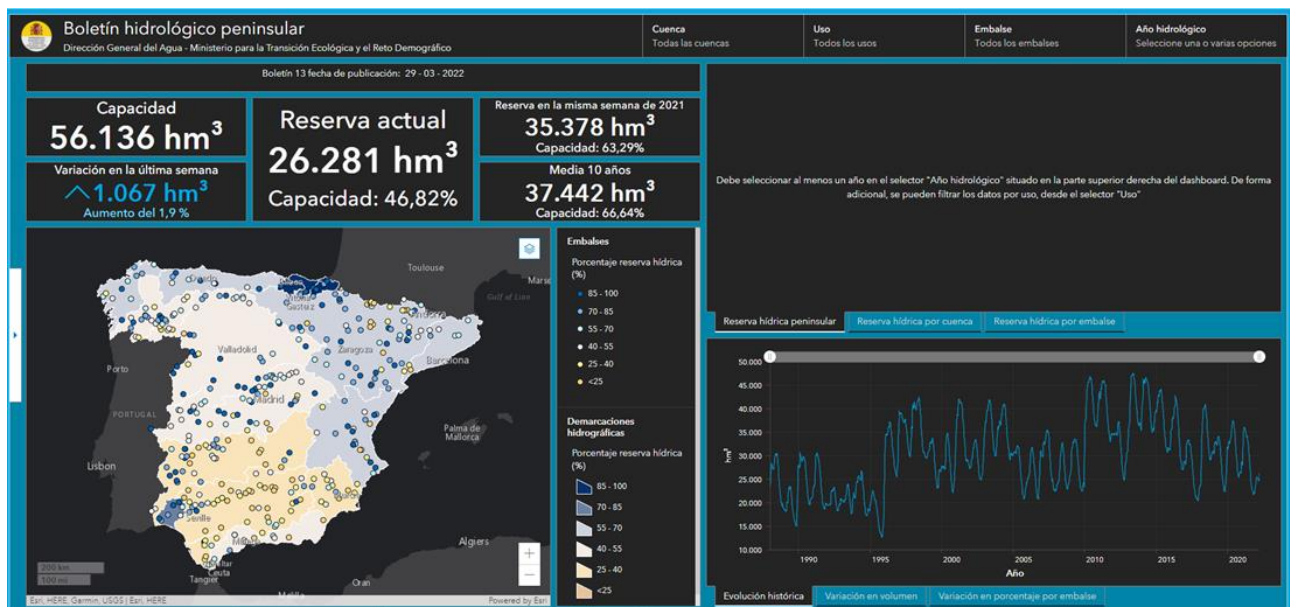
Boletín hidrológico peninsular
Dirección General del Agua - Ministerio para la Transición Ecológica y el Reto Demográfico

Cuenca
Todas las cuencas

Uso
Todos los usos

Embalse
Todos los embalses

Año hidrológico
Seleccione una o varias opciones

Boletín 13 fecha de publicación: 29 - 03 - 2022

Capacidad
56.136 hm$^3$

Variación en la última semana
1.067 hm$^3$
Aumento del 1,9 %

Reserva actual
26.281 hm$^3$
Capacidad: 46,82%

Reserva en la misma semana de 2021
35.378 hm$^3$
Capacidad: 63,29%

Media 10 años
37.442 hm$^3$
Capacidad: 66,64%

Debe seleccionar al menos un año en el selector "Año hidrológico" situado en la parte superior derecha del dashboard. De forma adicional, se pueden filtrar los datos por uso, desde el selector "Uso"

Reserva hídrica peninsular | Reserva hídrica por cuenca | Reserva hídrica por embalse

Toulouse
Marse
Gulf of Lion
Bilbao
Gasteiz
Valladolid
Zaragoza
Barcelona
Porto
Madrid
PORTUGAL
Palma de Mallorca
Lisbon
Sevilla
Algiers
Gibraltar
Ceuta
Tangier
Oran
200 km
100 mi
Esri, HERE, Garmin, USGS | Esri, HERE
Powered by Esri

Embalses
Porcentaje reserva hídrica (%)
85 - 100
70 - 85
55 - 70
40 - 55
25 - 40
<25

Demarcaciones hidrográficas
Porcentaje reserva hídrica (%)
85 - 100
70 - 85
55 - 70
40 - 55
25 - 40
<25

50.000
45.000
40.000
35.000
30.000
25.000
20.000
15.000
10.000
hm$^3$
1990
1995
2000
2005
2010
2015
2020
Año

Evolución histórica | Variación en volumen | Variación en porcentaje por embalse